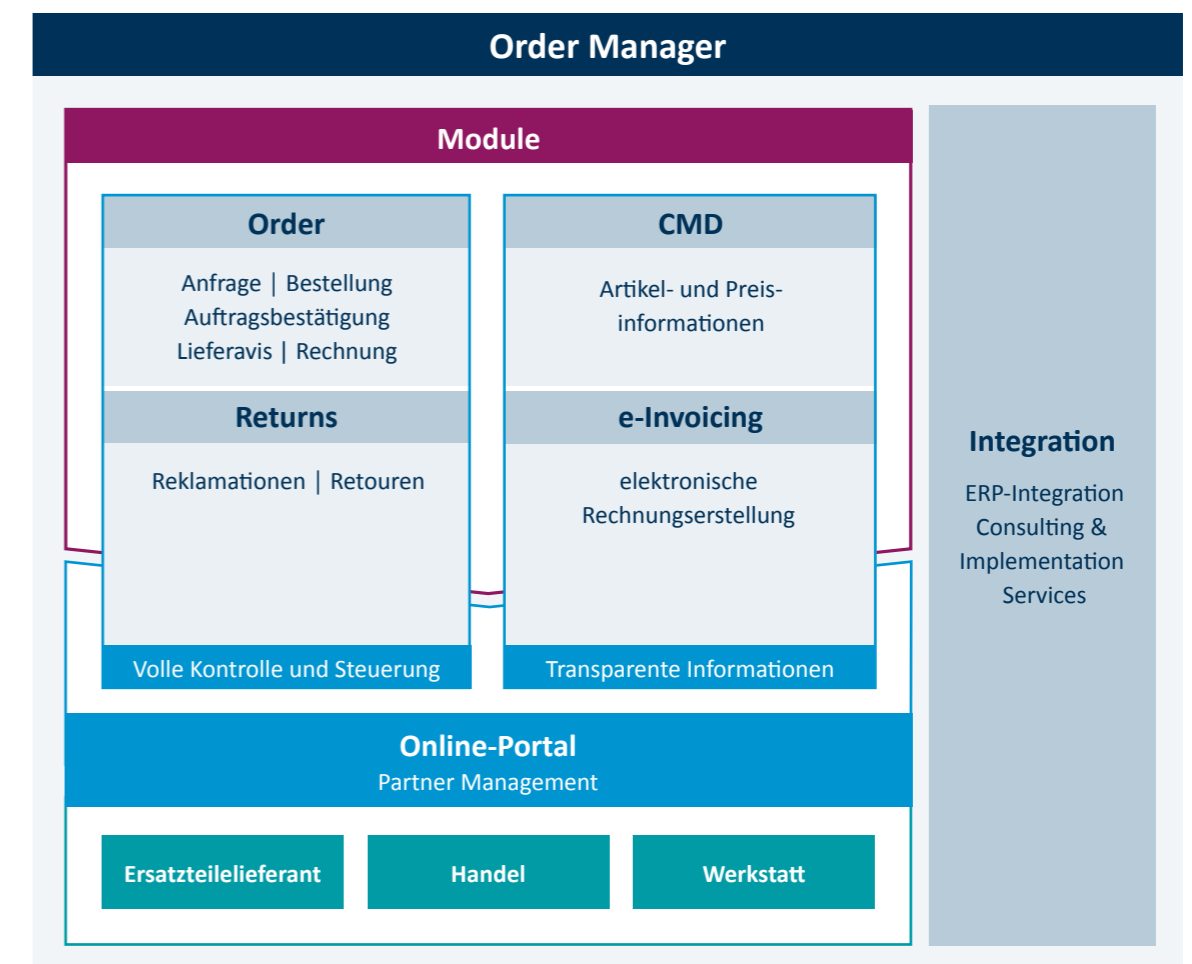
Order Manager

Module

Order

Anfrage | Bestellung
Auftragsbestätigung
Lieferavis | Rechnung

Returns

Reklamationen | Retouren

Volle Kontrolle und Steuerung

CMD

Artikel- und Preisinformationen

e-Invoicing

elektronische Rechnungserstellung

Transparente Informationen

Integration

ERP-Integration
Consulting &
Implementation
Services

Online-Portal
Partner Management

Ersatzteilelieferant

Handel

Werkstatt